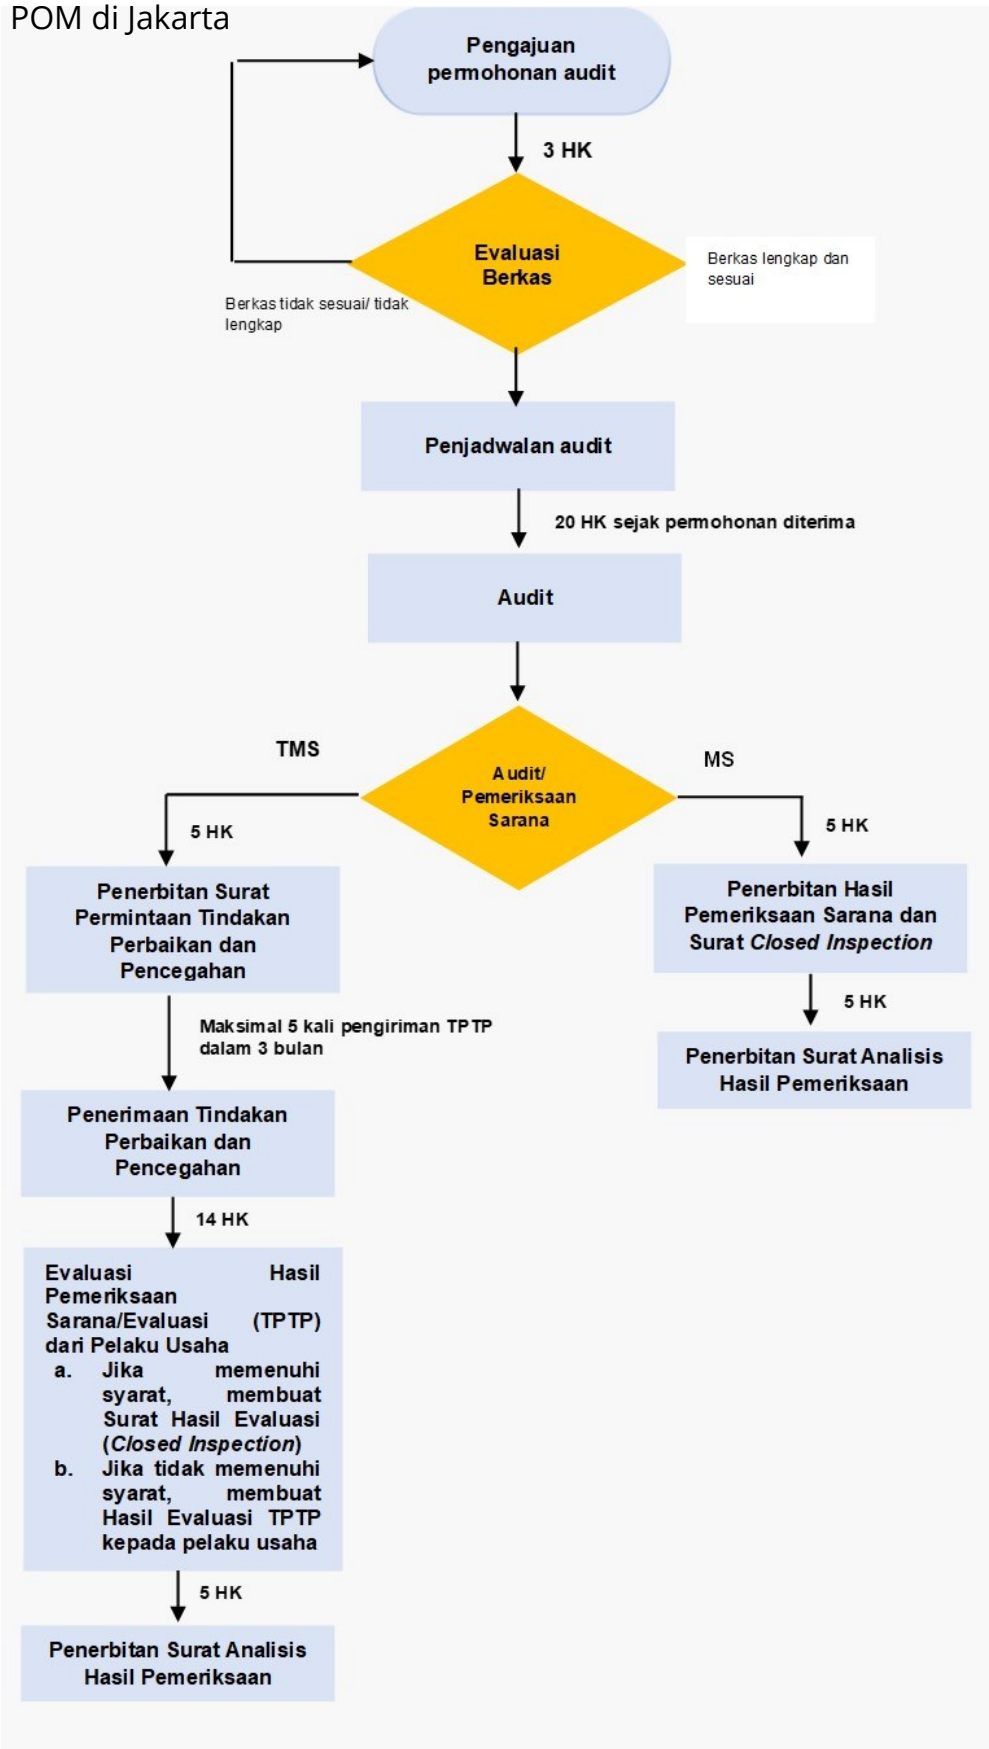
POM di Jakarta

Pengajuan permohonan audit

3 HK

Evaluasi Berkas

Berkas lengkap dan sesuai

Berkas tidak sesuai/ tidak lengkap

Penjadwalan audit

20 HK sejak permohonan diterima

Audit

TMS

Audit/ Pemeriksaan Sarana

MS

5 HK

5 HK

Penerbitan Surat Permintaan Tindakan Perbaikan dan Pencegahan

Penerbitan Hasil Pemeriksaan Sarana dan Surat *Closed Inspection*

5 HK

Maksimal 5 kali pengiriman TPTP dalam 3 bulan

Penerbitan Surat Analisis Hasil Pemeriksaan

Penerimaan Tindakan Perbaikan dan Pencegahan

14 HK

Evaluasi Hasil Pemeriksaan Sarana/Evaluasi (TPTP) dari Pelaku Usaha
a. Jika memenuhi syarat, membuat Surat Hasil Evaluasi (*Closed Inspection*)
b. Jika tidak memenuhi syarat, membuat Hasil Evaluasi TPTP kepada pelaku usaha

5 HK

Penerbitan Surat Analisis Hasil Pemeriksaan